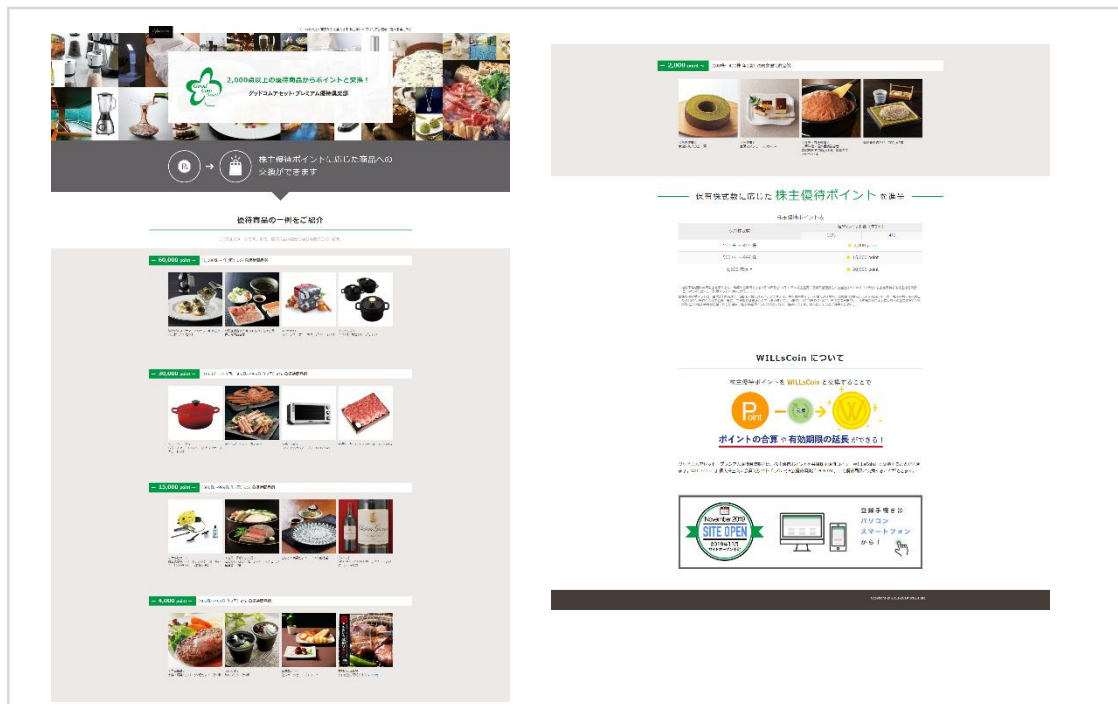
2,000点以上の優待商品からポイントと交換!
グッドコムアセット・プレミアム優待倶楽部

株主優待ポイントに応じた商品への交換ができます

優待商品の一例をご紹介

— 60,000 point —

— 30,000 point —

— 15,000 point —

— 4,000 point —

— 2,000 point —

保有株式数に応じた株主優待ポイントを進呈

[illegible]

| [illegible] | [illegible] | |
|---|---|---|
| | 1回 | 2回 |
| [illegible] | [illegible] | |
| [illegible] | 15,000 point | |
| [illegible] | 30,000 point | |

WILLsCoin について

株主優待ポイントを WILLsCoin と交換することで

Point → 交換 → W

ポイントの合算や有効期限の延長ができる!

November 2019
SITE OPEN
2019年11月サイトオープン予定

登録手続きは
パソコン
スマートフォン
から!